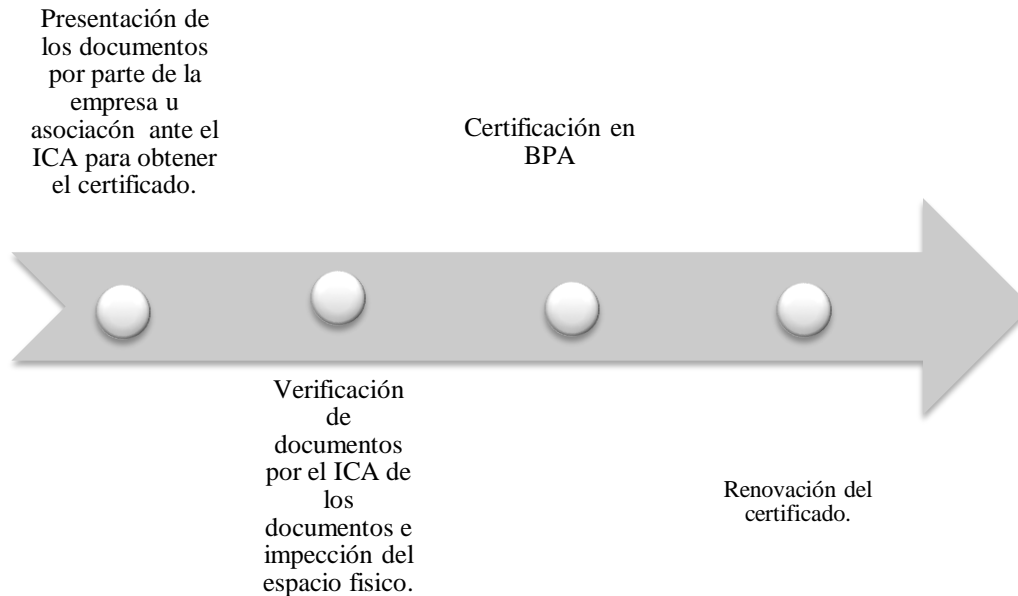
Presentación de los documentos por parte de la empresa u asociacón ante el ICA para obtener el certificado.

Certificación en BPA

Verificación de documentos por el ICA de los documentos e impección del espacio fisico.

Renovación del certificado.